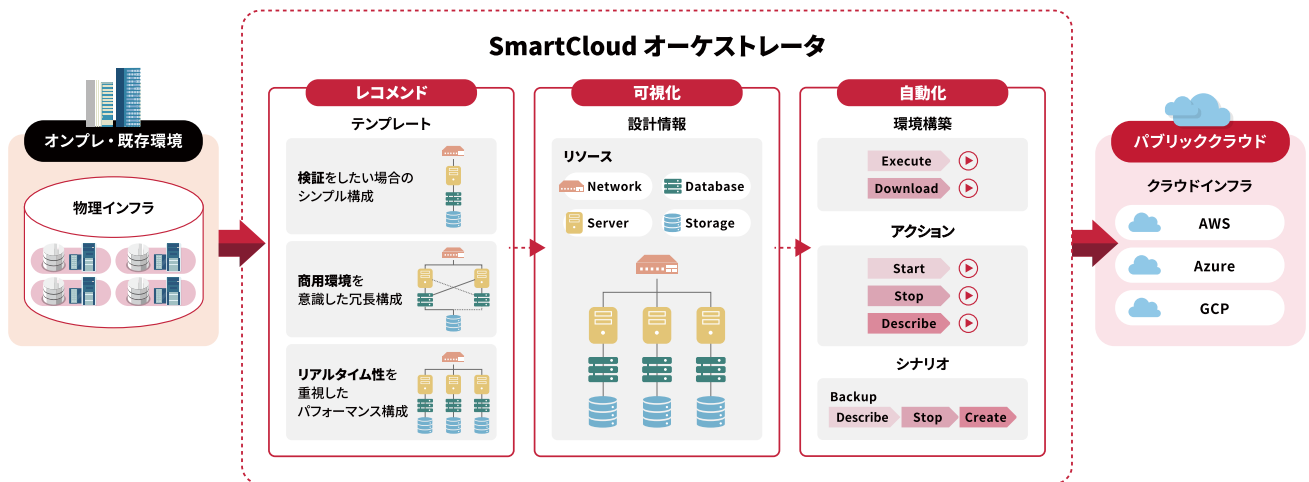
SmartCloud オーケストレータ

オンプレ・既存環境

物理インフラ

レコメンド

テンプレート

検証をしたい場合のシンプル構成

商用環境を意識した冗長構成

リアルタイム性を重視したパフォーマンス構成

可視化

設計情報

リソース

Network

Database

Server

Storage

自動化

環境構築

Execute

Download

アクション

Start

Stop

Describe

シナリオ

Backup

Describe

Stop

Create

パブリッククラウド

クラウドインフラ

AWS

Azure

GCP